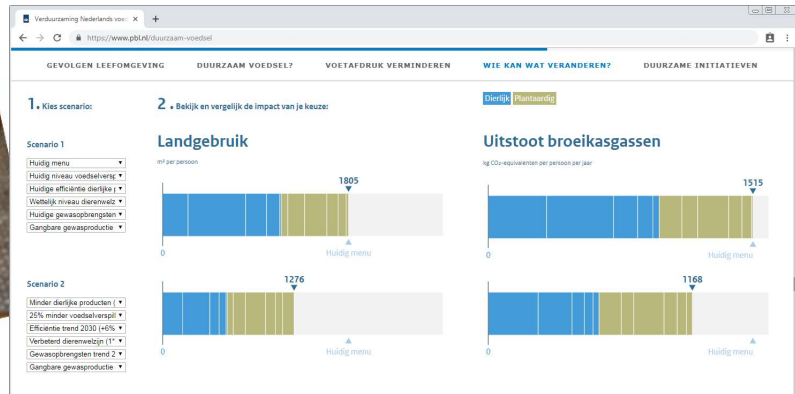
Verduurzaming Nederlands voe: ×

https://www.pbl.nl/duurzaam-voedsel

GEVOLGEN LEEFOMGEVING DUURZAAM VOEDSEL? VOETAFDRUK VERMINDEREN WIE KAN WAT VERANDEREN? DUURZAME INITIATIEVEN

1. Kies scenario:

2. Bekijk en vergelijk de impact van je keuze:

Dierlijk Plantaardig

Scenario 1

Huidig menu
Huidig niveau voedselversp
Huidige efficiëntie dierlijke
Wettelijk niveau dierenwelz
Huidige gewasopbrengsten
Gangbare gewasproductie

Landgebruik

m² per persoon

1805

0

Huidig menu

Uitstoot broeikasgassen

kg CO₂-equivalenten per persoon per jaar

1515

0

Huidig menu

Scenario 2

Minder dierlijke producten (
25% minder voedselverspil
Efficiëntie trend 2030 (+6%
Verbeterd dierenwelzijn (1
Gewasopbrengsten trend 2
Gangbare gewasproductie

1276

0

Huidig menu

1168

0

Huidig menu